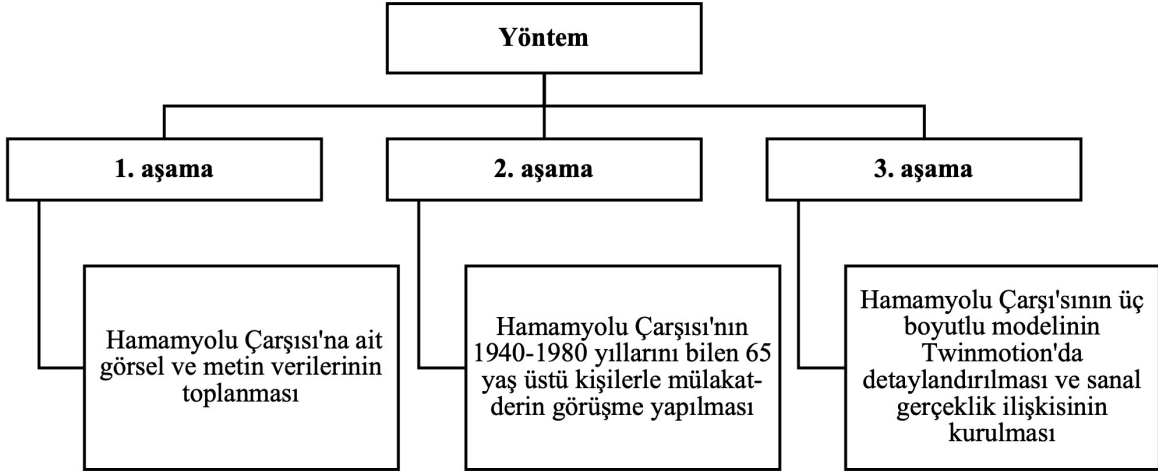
Yöntem

1. aşama

2. aşama

3. aşama

Hamamyolu Çarşısı'na ait görsel ve metin verilerinin toplanması

Hamamyolu Çarşısı'nın 1940-1980 yıllarını bilen 65 yaş üstü kişilerle mülakatderin görüşme yapılması

Hamamyolu Çarşı'sının üç boyutlu modelinin Twinmotion'da detaylandırılması ve sanal gerçeklik ilişkisinin kurulması